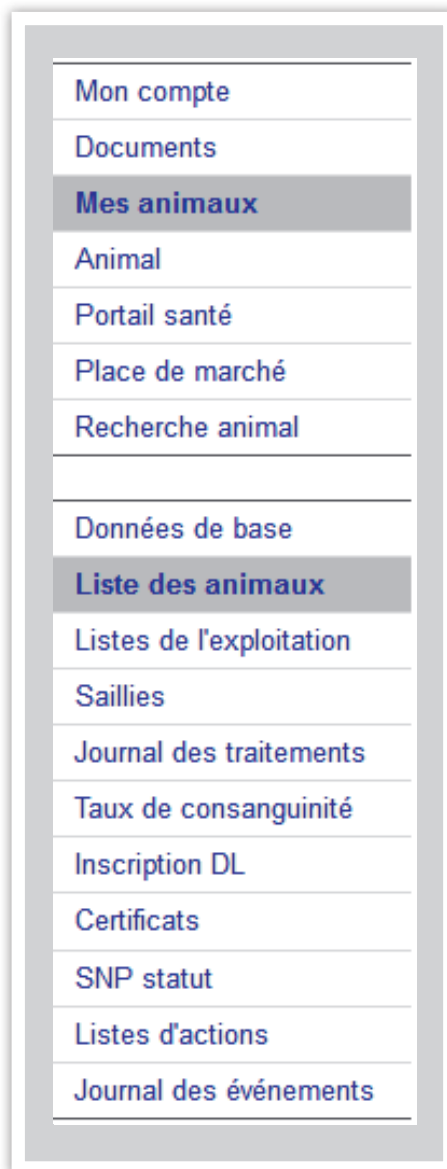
Mon compte
Documents
Mes animaux
Animal
Portail santé
Place de marché
Recherche animal

Données de base
Liste des animaux
Listes de l'exploitation
Saillies
Journal des traitements
Taux de consanguinité
Inscription DL
Certificats
SNP statut
Listes d'actions
Journal des événements